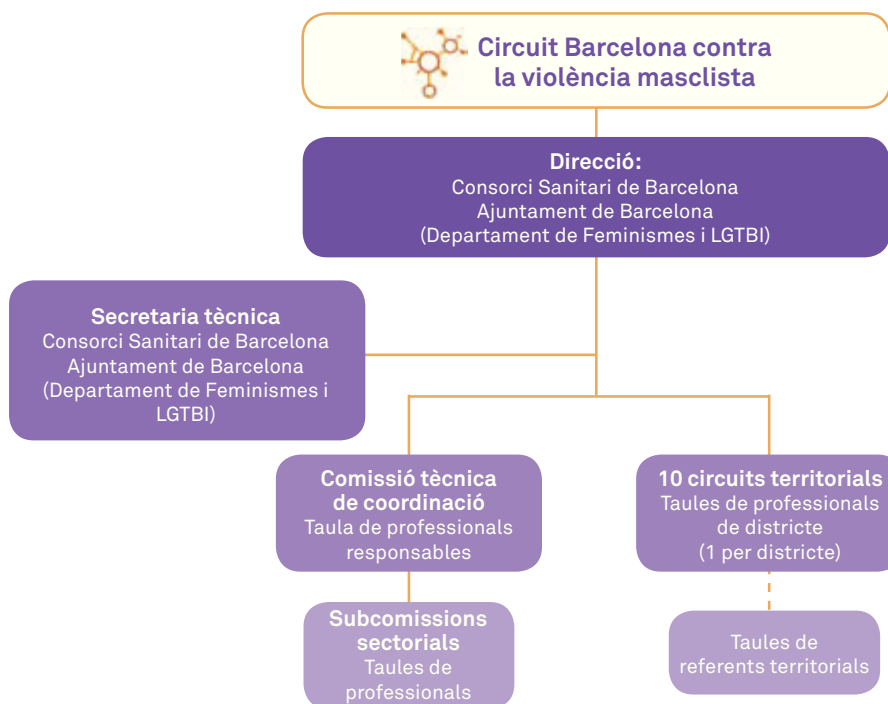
Circuit Barcelona contra la violència masclista

Direcció:
Consorci Sanitari de Barcelona
Ajuntament de Barcelona
(Departament de Feminismes i LGTBI)

Secretaria tècnica
Consorci Sanitari de Barcelona
Ajuntament de Barcelona
(Departament de Feminismes i LGTBI)

Comissió tècnica de coordinació
Taula de professionals responsables

Subcomissions sectorials
Taules de professionals

10 circuits territorials
Taules de professionals de districte
(1 per districte)

Taules de referents territorials